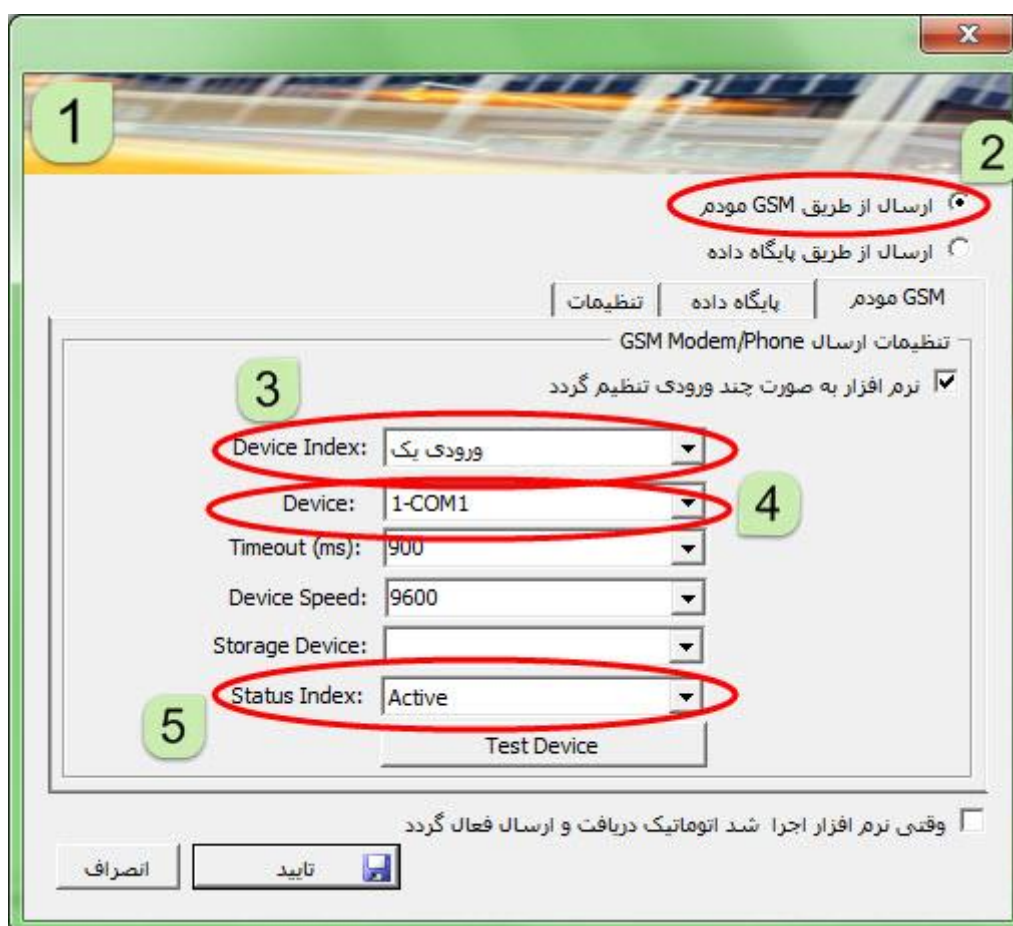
1

2

ارسال از طریق GSM مودم

ارسال از طریق پایگاه داده

GSM مودم | پایگاه داده | تنظیمات

تنظیمات ارسال GSM Modem/Phone

3

نرم افزار به صورت چند ورودی تنظیم گردد

Device Index: ورودی یک

Device: 1-COM1

4

Timeout (ms): 900

Device Speed: 9600

Storage Device:

Status Index: Active

5

Test Device

وقتی نرم افزار اجرا شد اتوماتیک دریافت و ارسال فعال گردد

تایید

انصراف